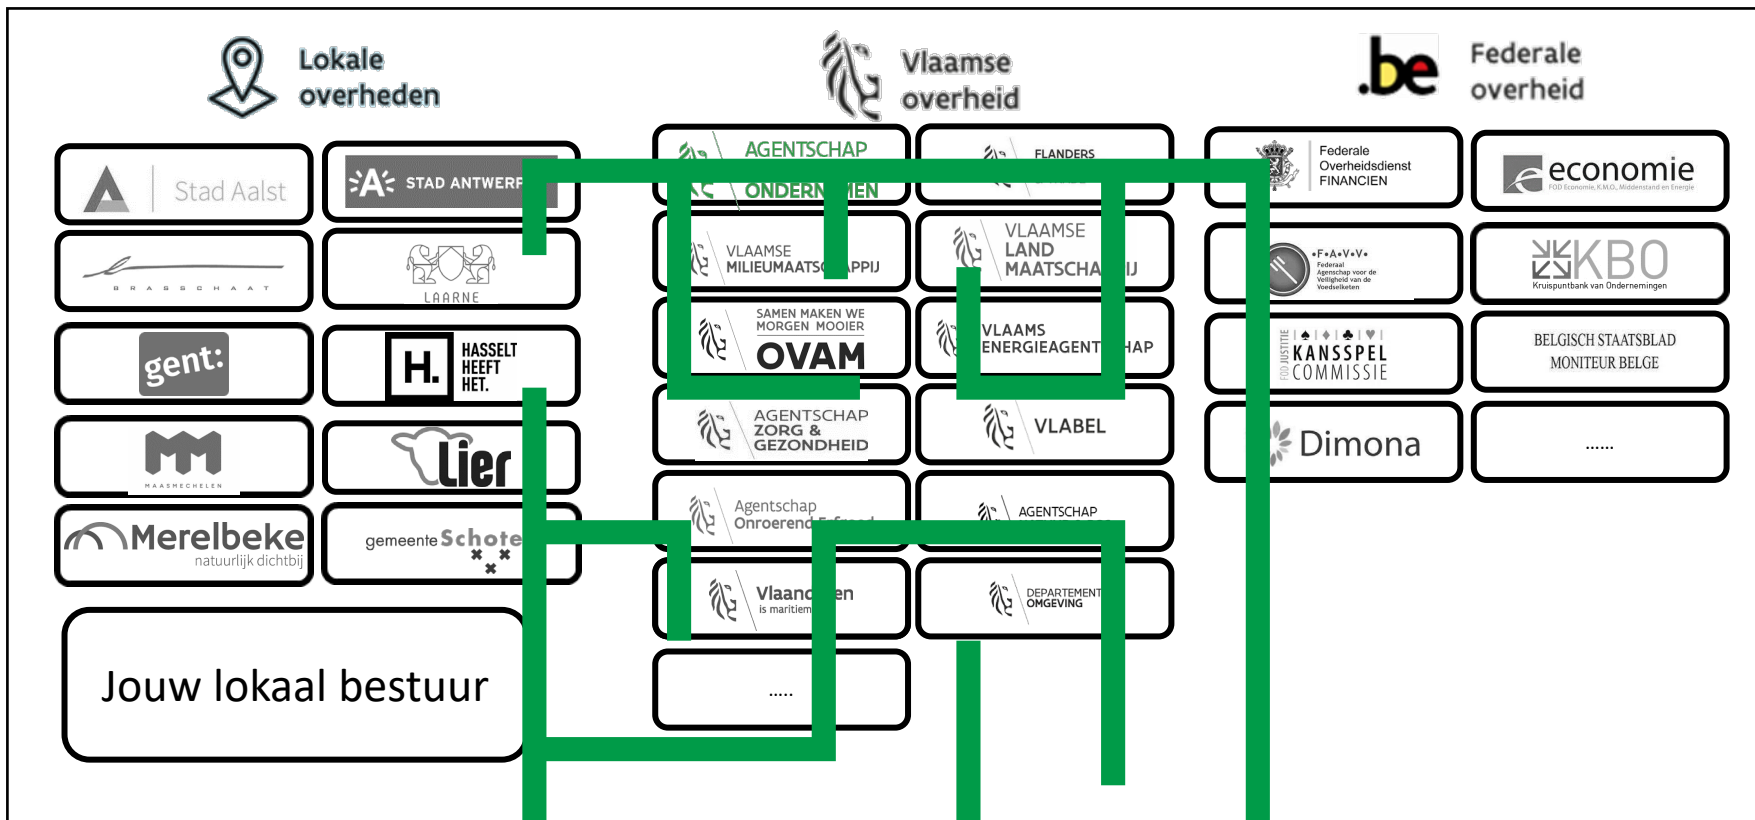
Lokale overheden

Vlaamse overheid

.be Federale overheid

Stad Aalst

STAD ANTWERP

BRASSCHAAT

LAARNE

gent:

H. HASSELT HEEFT HET.

MAASMECHELEN

Lier

Merelbeke natuurlijk dichtbij

gemeente Schote

Jouw lokaal bestuur

AGENTSCHAP ONDERN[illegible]EN

FLANDERS

VLAAMSE MILIEUMAATS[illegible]APPIJ

VLAAMSE LAND MAATSCHA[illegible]IJ

SAMEN MAKEN WE MORGEN MOOIER OVAM

VLAAMS ENERGIEAGENT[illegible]HAP

AGENTSCHAP ZORG & GEZONDHEID

VLABEL

Agentschap Onroerend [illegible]

AGENTSCHAP

Vlaan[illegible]en is maritiem

DEPARTEMENT OMGEVING

.....

Federale Overheidsdienst FINANCIEN

economie FOD Economie, K.M.O., Middenstand en Energie

•F•A•V•V• Federaal Agentschap voor de Veiligheid van de Voedselketen

KBO Kruispuntbank van Ondernemingen

FOD JUSTITIE KANSSPEL COMMISSIE

BELGISCH STAATSBLAD MONITEUR BELGE

Dimona

......